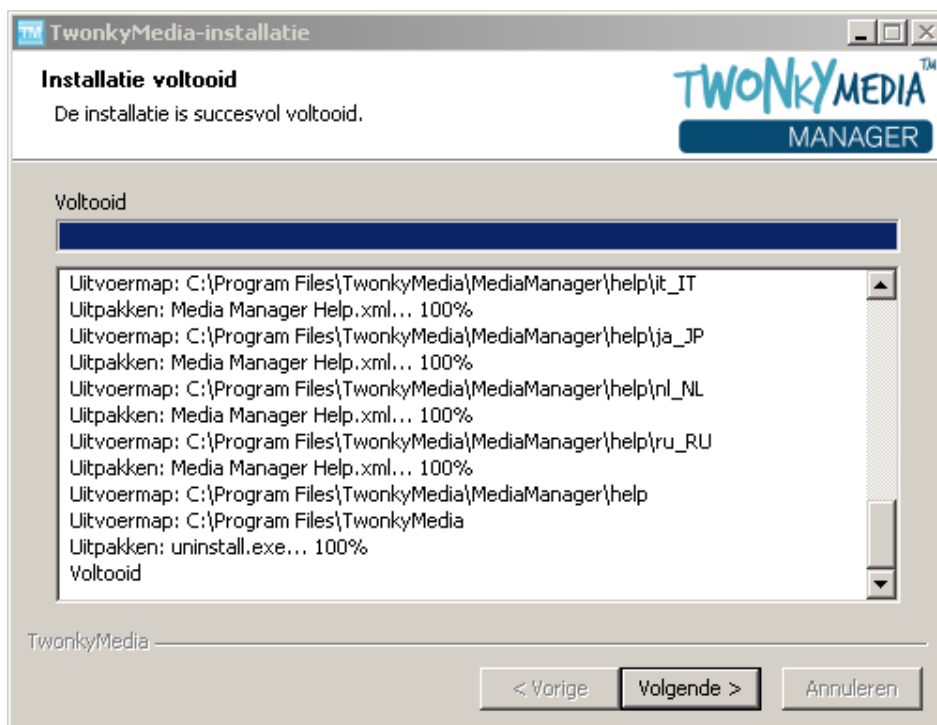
TM TwonkyMedia-installatie

Installatie voltooid

De installatie is succesvol voltooid.

TWONKYMEDIA™
MANAGER

Voltooid

Uitvoermap: C:\Program Files\TwonkyMedia\MediaManager\help\it_IT
Uitpakken: Media Manager Help.xml... 100%
Uitvoermap: C:\Program Files\TwonkyMedia\MediaManager\help\ja_JP
Uitpakken: Media Manager Help.xml... 100%
Uitvoermap: C:\Program Files\TwonkyMedia\MediaManager\help\nl_NL
Uitpakken: Media Manager Help.xml... 100%
Uitvoermap: C:\Program Files\TwonkyMedia\MediaManager\help\ru_RU
Uitpakken: Media Manager Help.xml... 100%
Uitvoermap: C:\Program Files\TwonkyMedia\MediaManager\help
Uitvoermap: C:\Program Files\TwonkyMedia
Uitpakken: uninstall.exe... 100%
Voltooid

TwonkyMedia

< Vorige
Volgende >
Annuleren